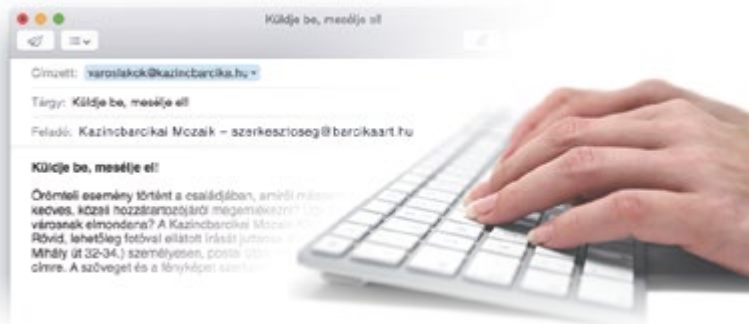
Küldje be, mesélje el!

Címzett: varoslakok@kazincbarcika.hu

Tárgy: Küldje be, mesélje el!

Feladó: Kazincbarcikai Mozaik – szerkesztoseg@barcikaart.hu

Küldje be, mesélje el!

Örömteli esemény történt a családjában, amiről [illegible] kedves, közeli hozzátartozójáról megemlékezni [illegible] városnak elmondana? A Kazincbarcikai Mozaik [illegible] Rövid, lehetőleg fotóval ellátott írását juttassa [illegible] Mihály út 32-34.) személyesen, postai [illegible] címre. A szöveget és a fényképet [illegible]